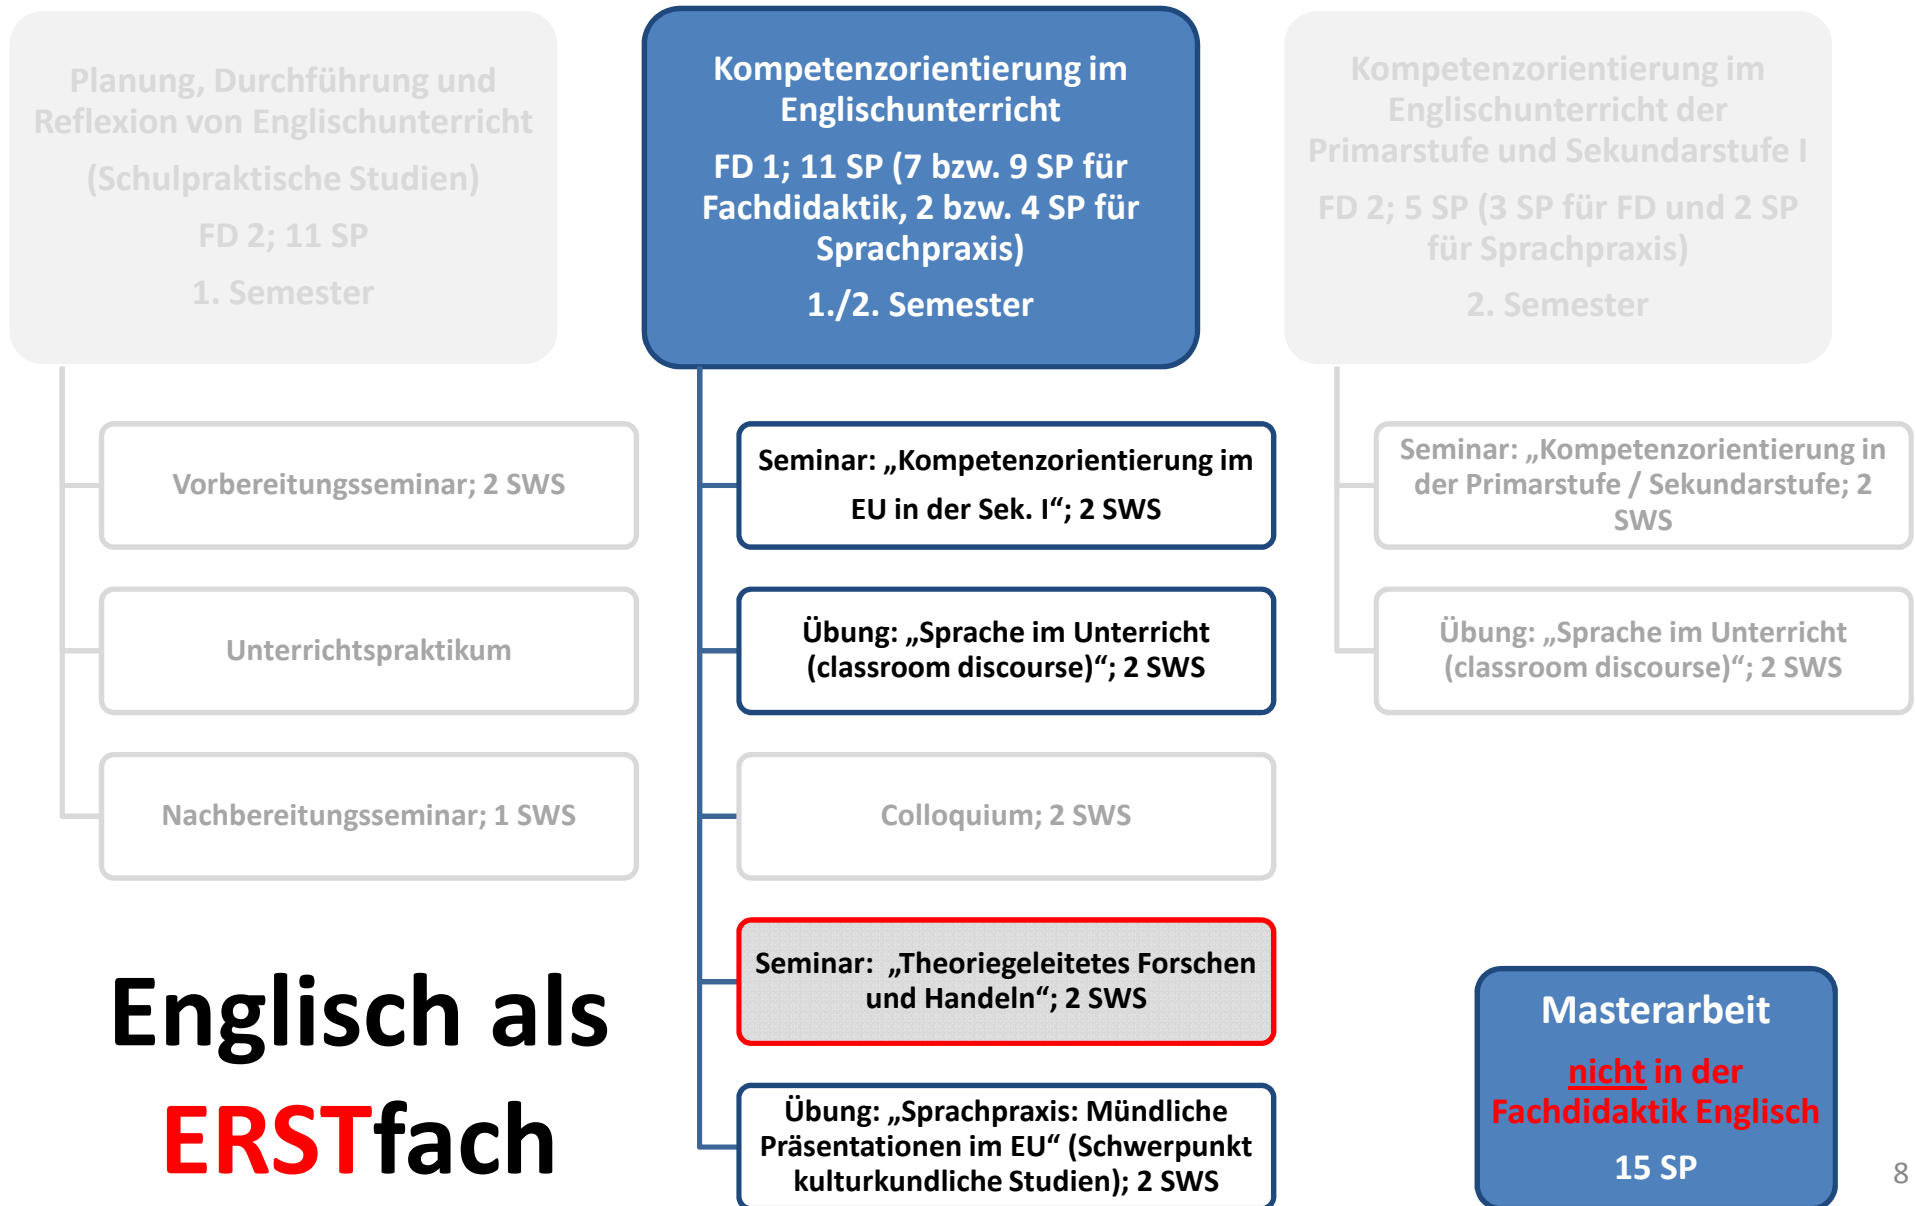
Planung, Durchführung und Reflexion von Englischunterricht

(Schulpraktische Studien)

FD 2; 11 SP

1. Semester

Vorbereitungsseminar; 2 SWS

Unterrichtspraktikum

Nachbereitungsseminar; 1 SWS

Kompetenzorientierung im Englischunterricht

FD 1; 11 SP (7 bzw. 9 SP für Fachdidaktik, 2 bzw. 4 SP für Sprachpraxis)

1./2. Semester

Seminar: „Kompetenzorientierung im EU in der Sek. I“; 2 SWS

Übung: „Sprache im Unterricht (classroom discourse)“; 2 SWS

Colloquium; 2 SWS

Seminar: „Theoriegeleitetes Forschen und Handeln“; 2 SWS

Übung: „Sprachpraxis: Mündliche Präsentationen im EU“ (Schwerpunkt kulturkundliche Studien); 2 SWS

Kompetenzorientierung im Englischunterricht der Primarstufe und Sekundarstufe I

FD 2; 5 SP (3 SP für FD und 2 SP für Sprachpraxis)

2. Semester

Seminar: „Kompetenzorientierung in der Primarstufe / Sekundarstufe; 2 SWS

Übung: „Sprache im Unterricht (classroom discourse)“; 2 SWS

Englisch als ERSTfach

Masterarbeit

nicht in der Fachdidaktik Englisch

15 SP

8